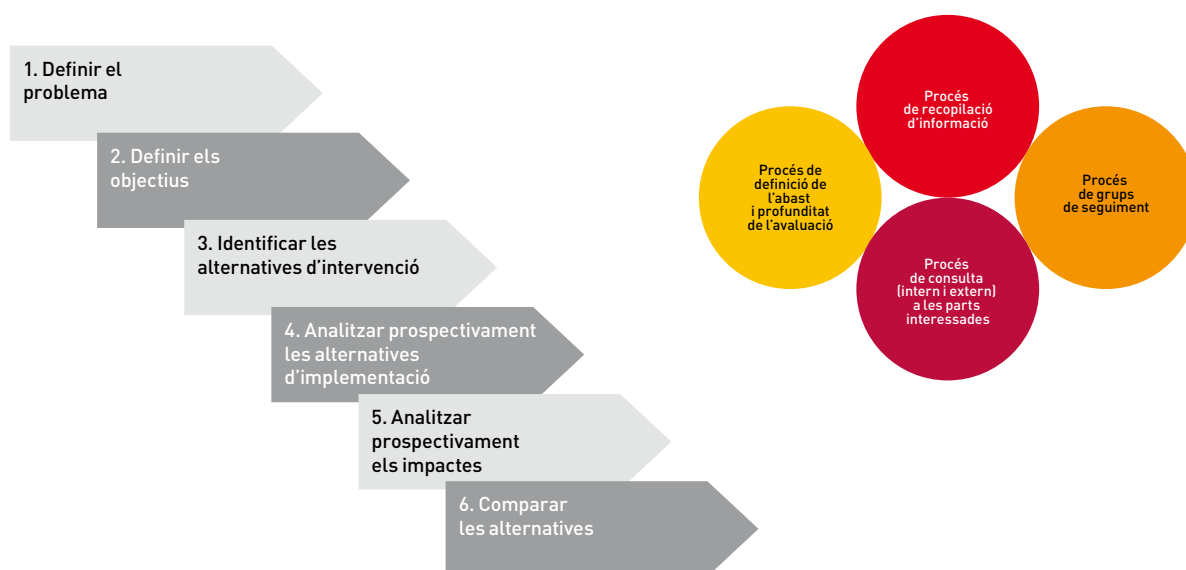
1. Definir el problema

2. Definir els objectius

3. Identificar les alternatives d'intervenció

4. Analitzar prospectivament les alternatives d'implementació

5. Analitzar prospectivament els impactes

6. Comparar les alternatives

Procés de recopilació d'informació

Procés de definició de l'abast i profunditat de l'avaluació

Procés de grups de seguiment

Procés de consulta (intern i extern) a les parts interessades